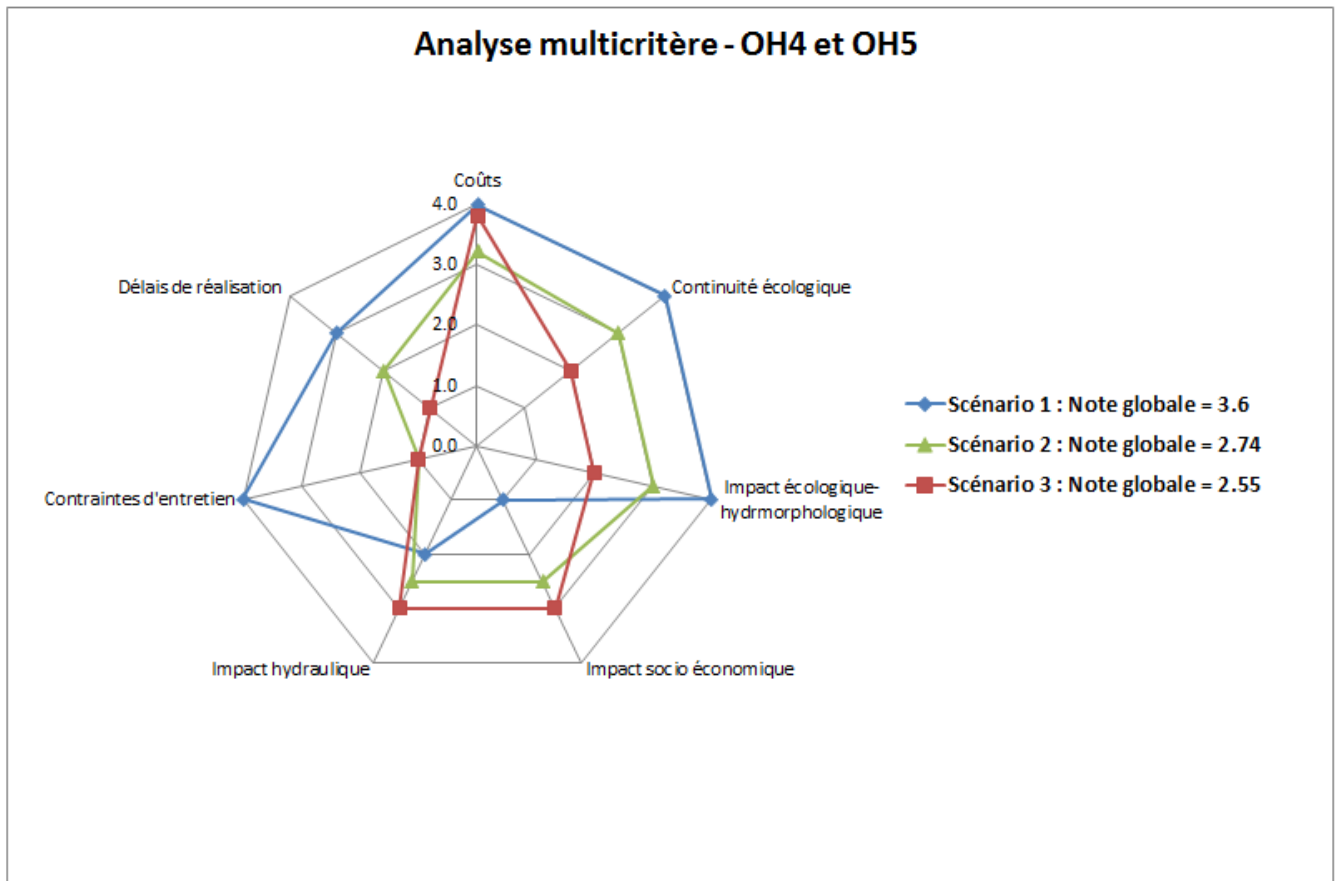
Analyse multicritère - OH4 et OH5

Coûts

4.0
3.0
2.0
1.0
0.0

Délais de réalisation

Continuité écologique

Impact écologique-hydrmorphologique

Impact socio économique

Impact hydraulique

Contraintes d'entretien

Scénario 1 : Note globale = 3.6
Scénario 2 : Note globale = 2.74
Scénario 3 : Note globale = 2.55